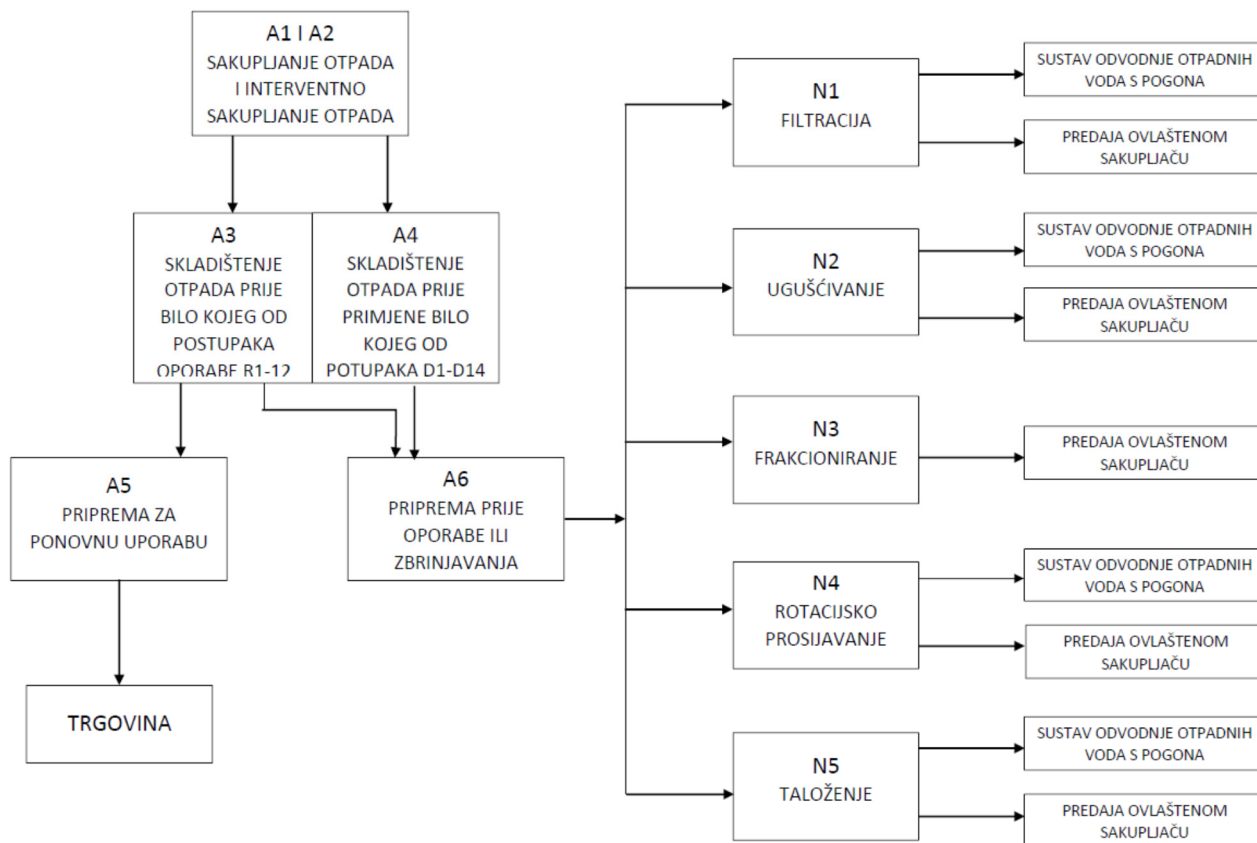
A1 I A2
SAKUPLJANJE OTPADA I INTERVENTNO SAKUPLJANJE OTPADA

A3
SKLADIŠTENJE OTPADA PRIJE BILO KOJEG OD POSTUPAKA OPORABE R1-12

A4
SKLADIŠTENJE OTPADA PRIJE PRIMJENE BILO KOJEG OD POTUPAKA D1-D14

A5
PRIPREMA ZA PONOVNU UPORABU

TRGOVINA

A6
PRIPREMA PRIJE OPORABE ILI ZBRINJAVANJA

N1
FILTRACIJA

SUSTAV ODVODNJE OTPADNIH VODA S POGONA

PREDAJA OVLAŠTENOM SAKUPLJAČU

N2
UGUŠĆIVANJE

SUSTAV ODVODNJE OTPADNIH VODA S POGONA

PREDAJA OVLAŠTENOM SAKUPLJAČU

N3
FRAKCIONIRANJE

PREDAJA OVLAŠTENOM SAKUPLJAČU

N4
ROTACIJSKO PROSIJAVANJE

SUSTAV ODVODNJE OTPADNIH VODA S POGONA

PREDAJA OVLAŠTENOM SAKUPLJAČU

N5
TALOŽENJE

SUSTAV ODVODNJE OTPADNIH VODA S POGONA

PREDAJA OVLAŠTENOM SAKUPLJAČU